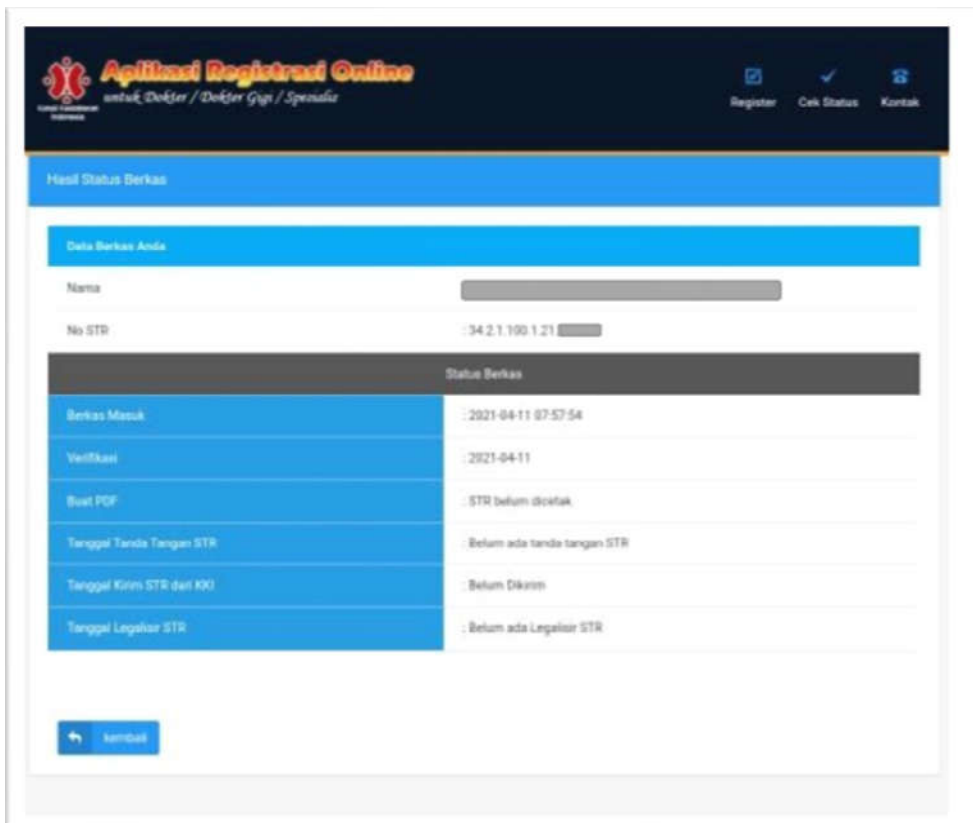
Aplikasi Registrasi Online
untuk Dokter / Dokter Gigi / Spesialis

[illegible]

Register Cek Status Kontak

Hasil Status Berkas

Data Berkas Anda

| Nama | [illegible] |
|---|---|
| No STR | : 34.2.1.100.1.21.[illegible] |

| Status Berkas | |
|---|---|
| Berkas Masuk | : 2021-04-11 07:57:54 |
| Verifikasi | : 2021-04-11 |
| Buat PDF | : STR belum dicetak |
| Tanggal Tanda Tangan STR | : Belum ada tanda tangan STR |
| Tanggal Kirim STR dari KKI | : Belum Dikirim |
| Tanggal Legalisir STR | : Belum ada Legalisir STR |

kembali